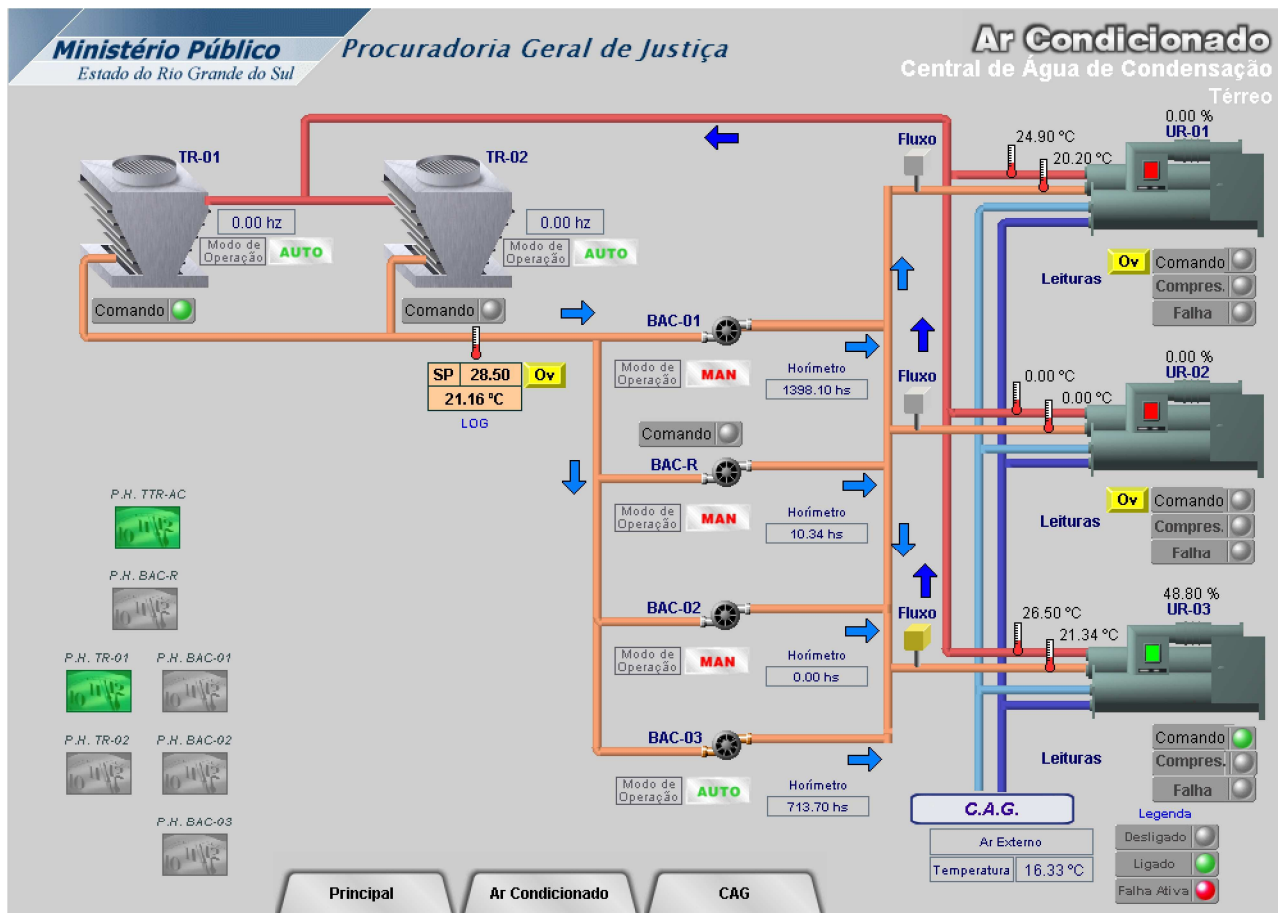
Ministério Público
Estado do Rio Grande do Sul
Procuradoria Geral de Justiça

Ar Condicionado
Central de Água de Condensação
Térreo

TR-01
0.00 hz
Modo de Operação AUTO
Comando

TR-02
0.00 hz
Modo de Operação AUTO
Comando

| SP | 28.50 |
|---|---|
| 21.16 °C | |

Ov
LOG

Fluxo
0.00 %
UR-01
24.90 °C
20.20 °C

BAC-01
Modo de Operação MAN
Horímetro
1398.10 hs

Leituras
Ov Comando
Compres.
Falha

Fluxo
0.00 %
UR-02
0.00 °C
0.00 °C

Comando
BAC-R
Modo de Operação MAN
Horímetro
10.34 hs

Leituras
Ov Comando
Compres.
Falha

P.H. TTR-AC
P.H. BAC-R
P.H. TR-01
P.H. BAC-01
P.H. TR-02
P.H. BAC-02
P.H. BAC-03

BAC-02
Modo de Operação MAN
Horímetro
0.00 hs

Fluxo
48.80 %
UR-03
26.50 °C
21.34 °C

BAC-03
Modo de Operação AUTO
Horímetro
713.70 hs

Leituras
Comando
Compres.
Falha

C.A.G.
Ar Externo
Temperatura 16.33 °C

Legenda
Desligado
Ligado
Falha Ativa

Principal
Ar Condicionado
CAG